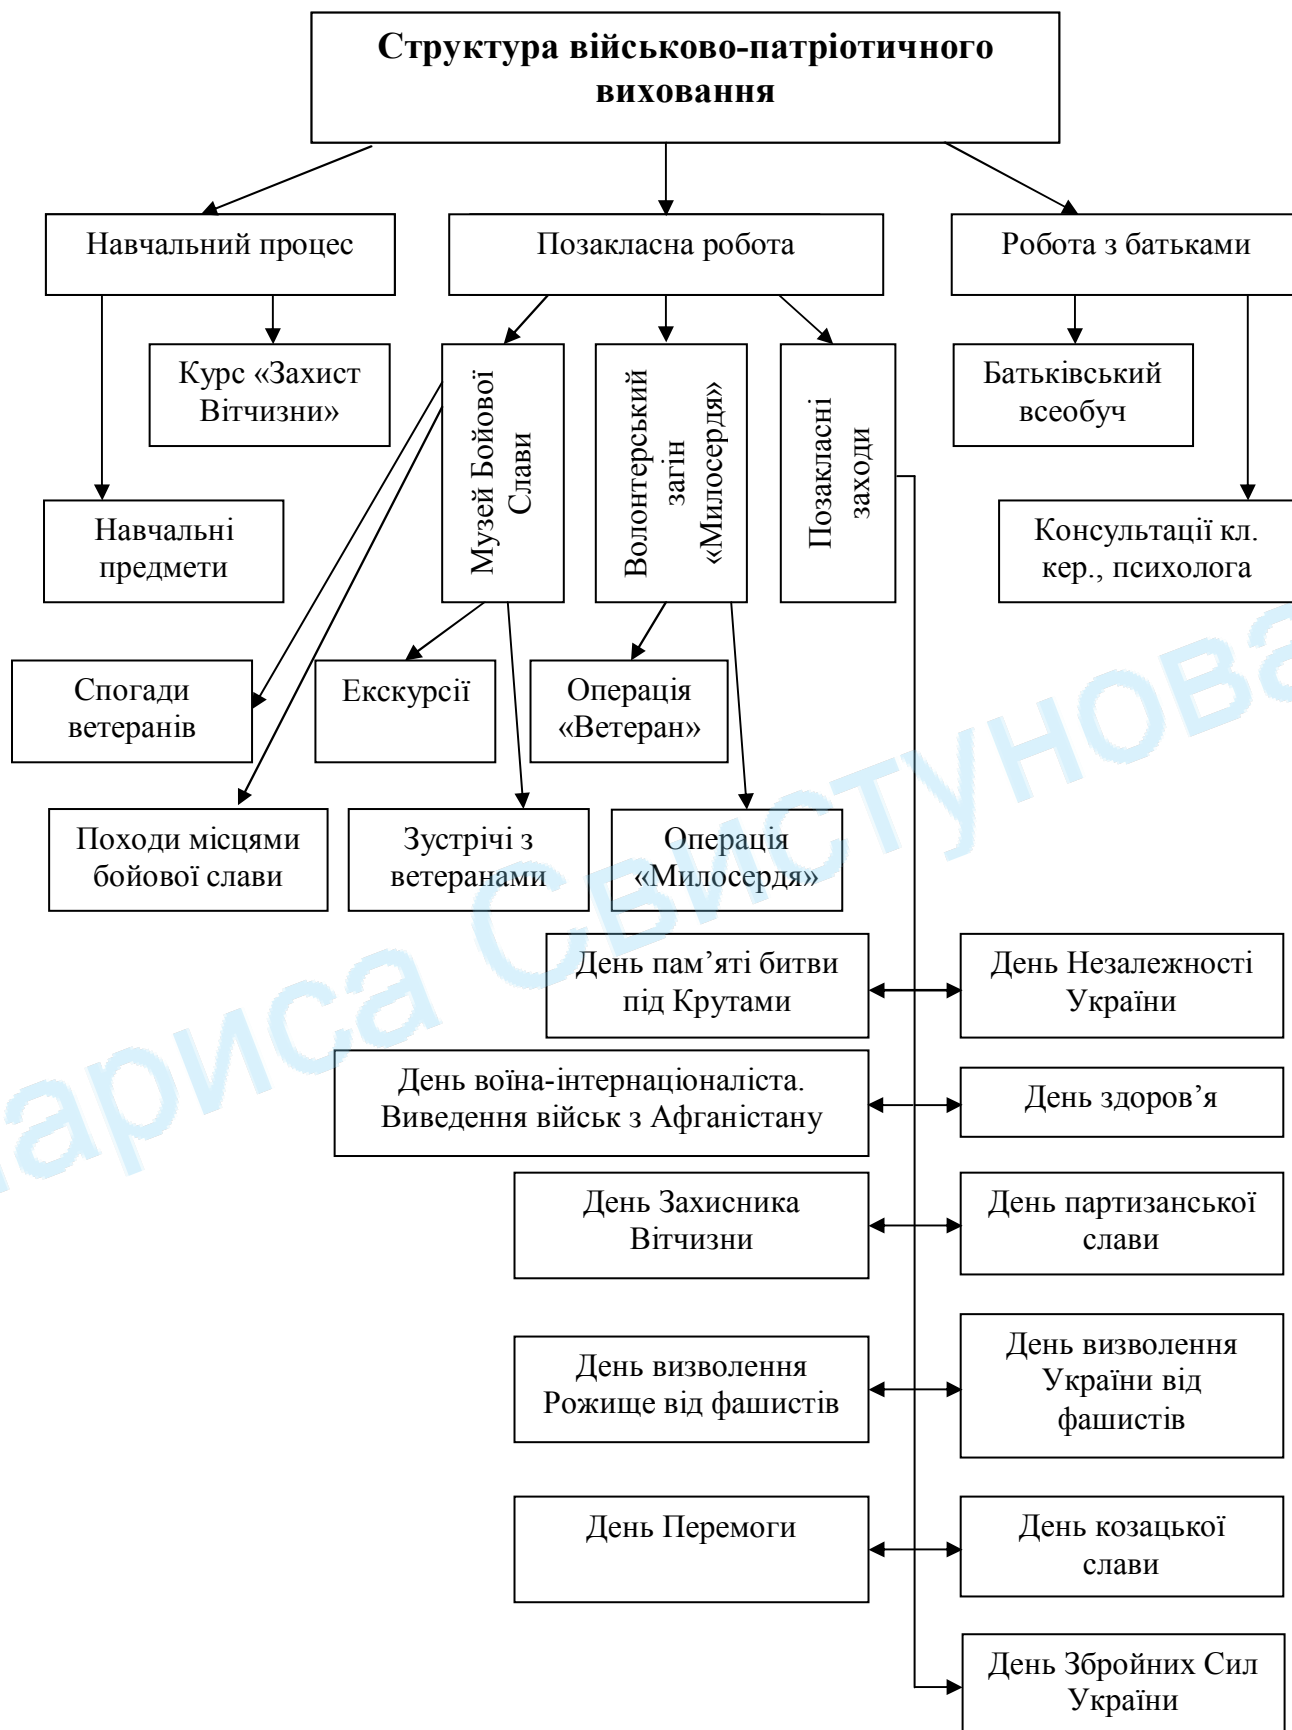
Структура військово-патріотичного виховання

Навчальний процес

Позакласна робота

Робота з батьками

Курс «Захист Вітчизни»

Музей Бойової Слави

Волонтерський загін «Милосердя»

Позакласні заходи

Батьківський всеобуч

Навчальні предмети

Консультації кл. кер., психолога

Спогади ветеранів

Екскурсії

Операція «Ветеран»

Походи місцями бойової слави

Зустрічі з ветеранами

Операція «Милосердя»

День пам'яті битви під Крутами

День Незалежності України

День воїна-інтернаціоналіста. Виведення військ з Афганістану

День здоров'я

День Захисника Вітчизни

День партизанської слави

День визволення Рожище від фашистів

День визволення України від фашистів

День Перемоги

День козацької слави

День Збройних Сил України

Лариса Свистунова